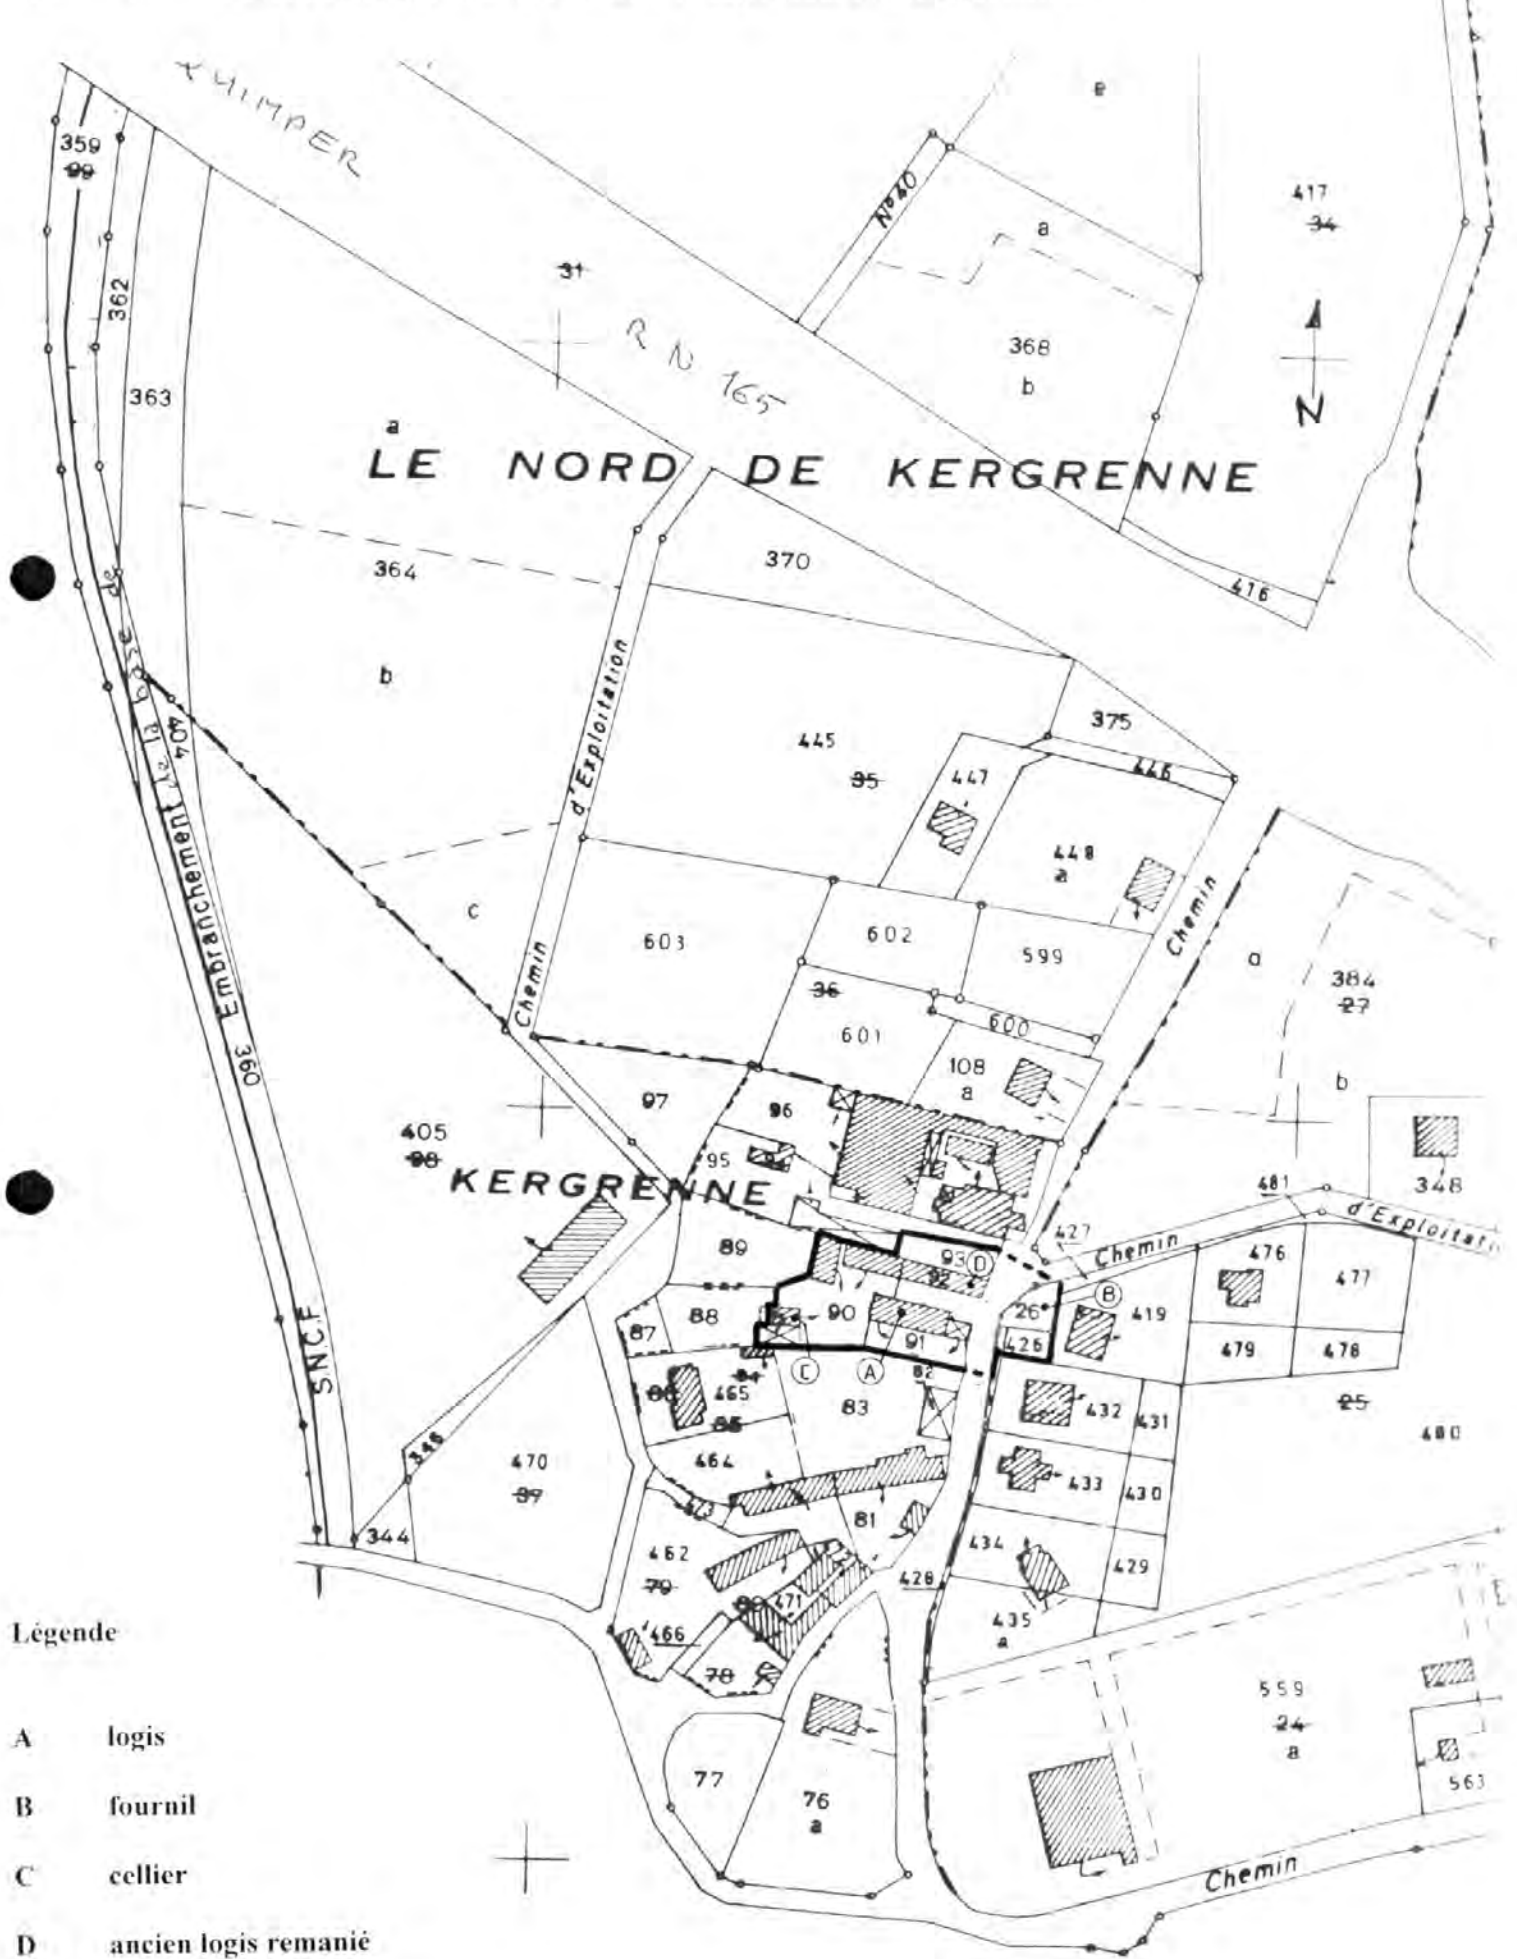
QUIMPER

359
99
362
363
31
R N 165
N° 40
a
e
417
34
368
b
N
a
LE NORD DE KERGRENNE
364
370
416
b
Embranchement de la base de
404
360
S.N.C.F
Chemin d'Exploitation
445
95
375
446
447
448
a
c
603
602
599
Chemin
a
384
27
36
601
600
108
a
b
97
96
405
98
95
KERGRENNE
348
481
d'Exploitation
Chemin
427
476
477
89
93
D
92
B
88
90
26
419
87
91
426
479
478
C
A
82
84
86
465
85
83
432
431
25
480
470
99
346
464
433
430
81
344
462
79
434
429
428
435
a
80
471
466
78
559
24
a
77
76
a
563
Chemin

Légende

A logis

B fournil

C cellier

D ancien logis remanié